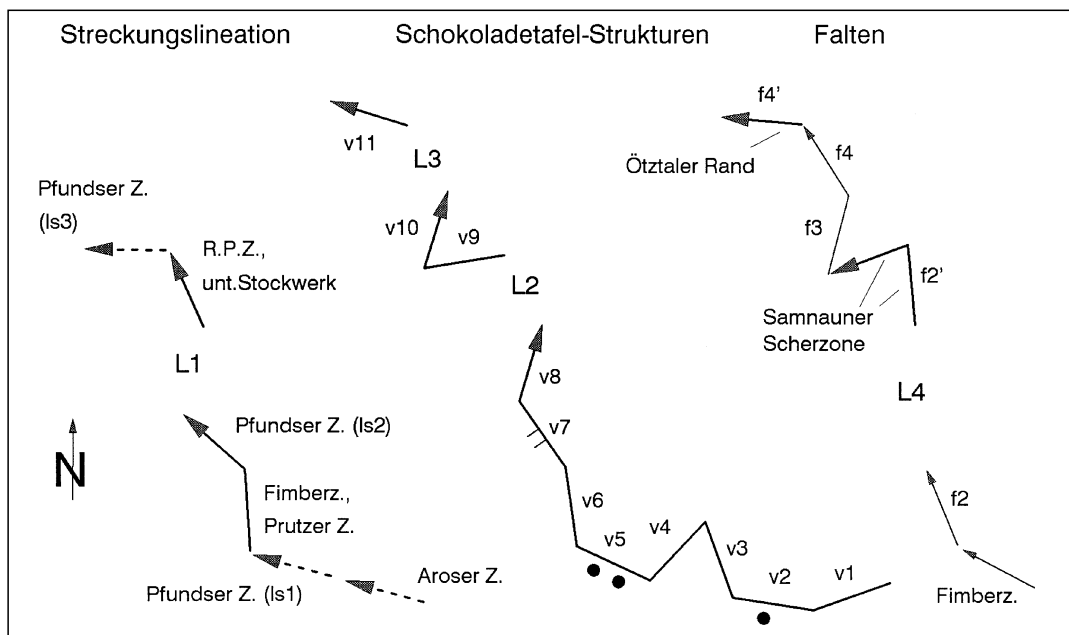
Streckungslineation

Schokoladetafel-Strukturen

Falten

Pfundser Z. (ls3)

R.P.Z., unt.Stockwerk

L1

Pfundser Z. (ls2)

Fimberz., Prutzer Z.

Pfundser Z. (ls1)

Aroser Z.

N

v11

L3

v10

v9

L2

v8

v7

v6

v5

v4

v3

v2

v1

f4'

Ötztaler Rand

f4

f3

f2'

Samnauner Scherzone

L4

f2

Fimberz.